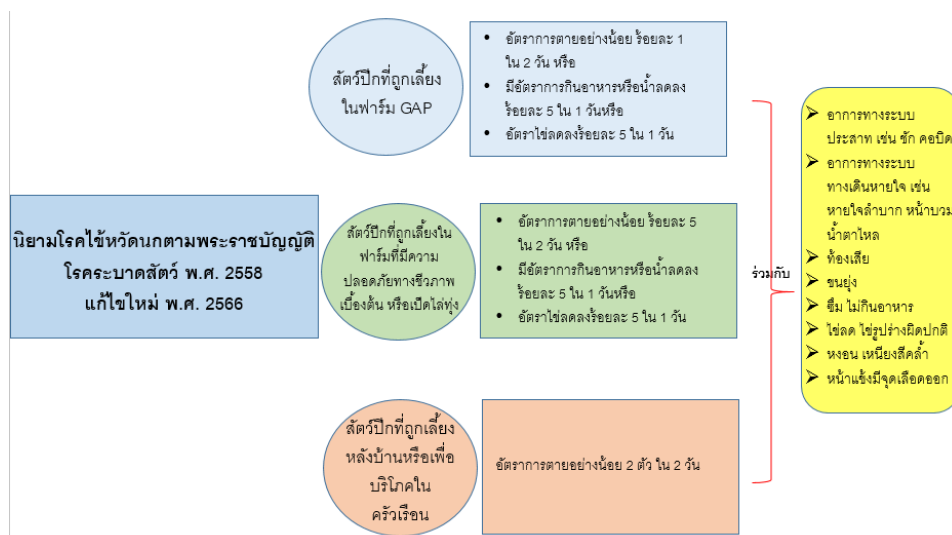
นิยามโรคไข้หวัดนกตามพระราชบัญญัติ โรคระบาดสัตว์ พ.ศ. 2558 แก้ไขใหม่ พ.ศ. 2566

สัตว์ปีกที่ถูกเลี้ยงในฟาร์ม GAP

- อัตราการตายอย่างน้อย ร้อยละ 1 ใน 2 วัน หรือ
- มีอัตราการกินอาหารหรือน้ำลดลง ร้อยละ 5 ใน 1 วันหรือ
- อัตราไข่ลดลงร้อยละ 5 ใน 1 วัน

สัตว์ปีกที่ถูกเลี้ยงในฟาร์มที่มีความปลอดภัยทางชีวภาพเบื้องต้น หรือเป็ดไล่ทุ่ง

- อัตราการตายอย่างน้อย ร้อยละ 5 ใน 2 วัน หรือ
- มีอัตราการกินอาหารหรือน้ำลดลง ร้อยละ 5 ใน 1 วันหรือ
- อัตราไข่ลดลงร้อยละ 5 ใน 1 วัน

สัตว์ปีกที่ถูกเลี้ยงหลังบ้านหรือเพื่อบริโภคในครัวเรือน

อัตราการตายอย่างน้อย 2 ตัว ใน 2 วัน

ร่วมกับ

- อาการทางระบบประสาท เช่น ชัก คอบิด
- อาการทางระบบทางเดินหายใจ เช่น หายใจลำบาก หน้าบวม น้ำตาไหล
- ท้องเสีย
- ขนยุ่ง
- ซึม ไม่กินอาหาร
- ไข่ลด ไข่รูปร่างผิดปกติ
- หงอน เหนียงสีคล้ำ
- หน้าแข้งมีจุดเลือดออก